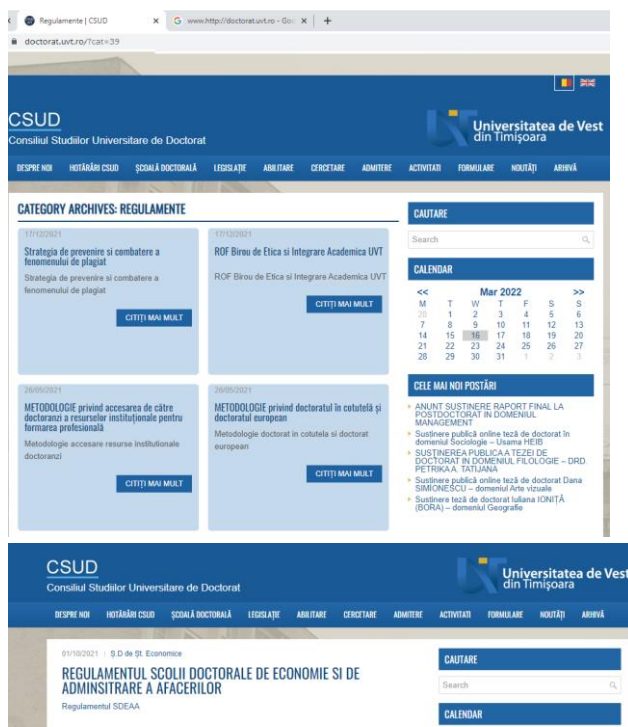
Regulamente | CSUD × G www.http//doctorat.uvt.ro - Goo × +

doctorat.uvt.ro/?cat=39

CSUD
Consiliul Studiilor Universitare de Doctorat

Universitatea de Vest din Timișoara

DESPRE NOI HOTĂRÂRI CSUD ȘCOALĂ DOCTORALĂ LEGISLAȚIE ABILITARE CERCETARE ADMITERE ACTIVITATI FORMULARE NOUTĂȚI ARHIVĂ

CATEGORY ARCHIVES: REGULAMENTE

17/12/2021
Strategia de prevenire si combatere a fenomenului de plagiat
Strategia de prevenire si combatere a fenomenului de plagiat
CITIȚI MAI MULT

17/12/2021
ROF Birou de Etica si Integrare Academica UVT
ROF Birou de Etica si Integrare Academica UVT
CITIȚI MAI MULT

26/05/2021
METODOLOGIE privind accesarea de către doctoranzi a resurselor instituționale pentru formarea profesională
Metodologie accesare resurse institutionale doctoranzi
CITIȚI MAI MULT

26/05/2021
METODOLOGIE privind doctoratul în cotutelă și doctoratul european
Metodologie doctorat in cotutela si doctorat european
CITIȚI MAI MULT

CAUTARE
Search

CALENDAR
<< Mar 2022 >>
| M | T | W | T | F | S | S |
|---|---|---|---|---|---|---|
| 28 | 1 | 2 | 3 | 4 | 5 | 6 |
| 7 | 8 | 9 | 10 | 11 | 12 | 13 |
| 14 | 15 | 16 | 17 | 18 | 19 | 20 |
| 21 | 22 | 23 | 24 | 25 | 26 | 27 |
| 28 | 29 | 30 | 31 | 1 | 2 | 3 |

CELE MAI NOI POSTĂRI
ANUNT SUSTINERE RAPORT FINAL LA POSTDOCTORAT IN DOMENIUL MANAGEMENT
Susținere publică online teză de doctorat în domeniul Sociologie – Usama HEIB
SUSTINEREA PUBLICA A TEZEI DE DOCTORAT IN DOMENIUL FILOLOGIE – DRD. PETRIKA A. TATIJANA
Susținere publică online teză de doctorat Dana SIMIONESCU – domeniul Arte vizuale
Susținere teză de doctorat Iuliana IONIȚĂ (BORA) – domeniul Geografie

CSUD
Consiliul Studiilor Universitare de Doctorat

Universitatea de Vest din Timișoara

DESPRE NOI HOTĂRÂRI CSUD ȘCOALĂ DOCTORALĂ LEGISLAȚIE ABILITARE CERCETARE ADMITERE ACTIVITATI FORMULARE NOUTĂȚI ARHIVĂ

01/10/2021 | Ș.D de Șt. Economice
REGULAMENTUL SCOLII DOCTORALE DE ECONOMIE SI DE ADMINSITRARE A AFACERILOR
Regulamentul SDEAA

CAUTARE
Search

CALENDAR